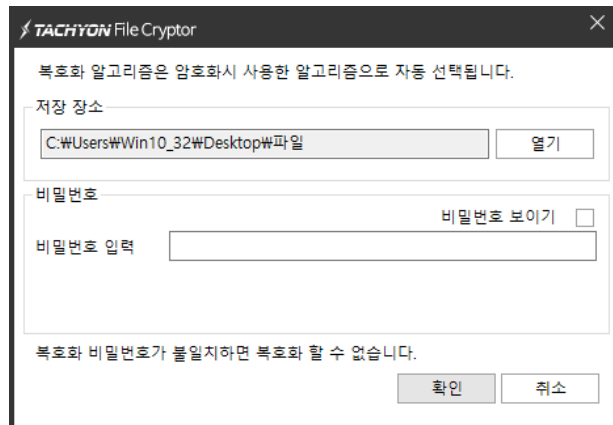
TACHYON File Cryptor

복호화 알고리즘은 암호화시 사용한 알고리즘으로 자동 선택됩니다.

저장 장소

C:₩Users₩Win10_32₩Desktop₩파일

열기

비밀번호

비밀번호 보이기

비밀번호 입력

복호화 비밀번호가 불일치하면 복호화 할 수 없습니다.

확인

취소